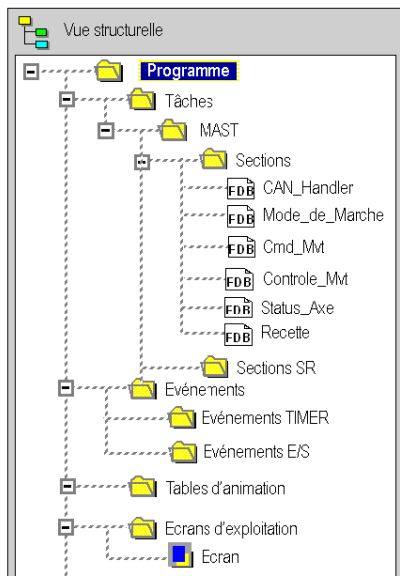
Vue structurelle

Programme
Tâches
MAST
Sections
FDB CAN_Handler
FDB Mode_de_Marche
FDB Cmd_Mvt
FDB Controle_Mvt
FDB Status_Axe
FDB Recette
Sections SR
Evénements
Evénements TIMER
Evénements E/S
Tables d'animation
Ecrans d'exploitation
Ecran